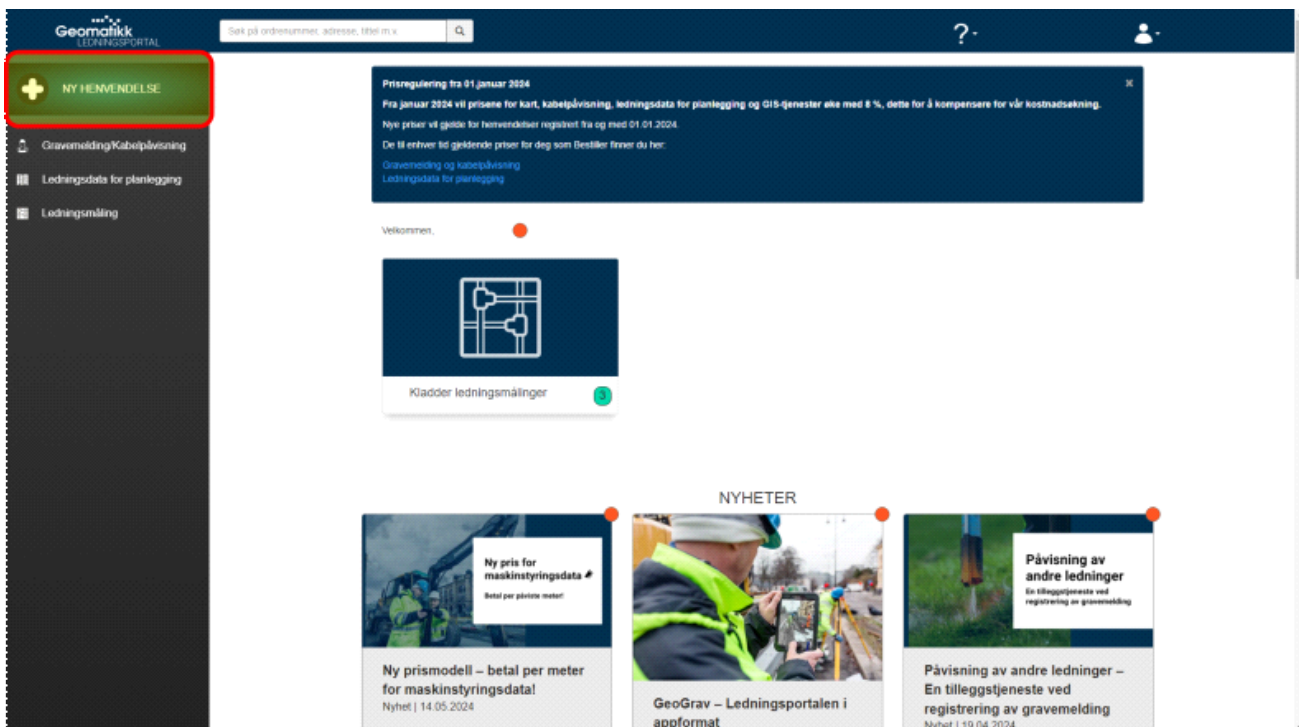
Geomatikk LEDNINGSPORTAL

Søk på ordrenummer, adresse, tittel m.v.

?

NY HENVENDELSE

Gravemelding/Kabelpåvisning

Ledningsdata for planlegging

Ledningsmåling

Prisregulering fra 01.januar 2024

Fra januar 2024 vil prisene for kart, kabelpåvisning, ledningsdata for planlegging og GIS-tjenester øke med 8 %, dette for å kompensere for vår kostnadsøkning.

Nye priser vil gjelde for henvendelser registrert fra og med 01.01.2024.

De til enhver tid gjeldende priser for deg som Bestiller finner du her:

Gravemelding og kabelpåvisning
Ledningsdata for planlegging

Velkommen,

Kladder ledningsmålinger 3

NYHETER

Ny pris for maskinstyringsdata
Betal per påviste meter!

Ny prismodell – betal per meter for maskinstyringsdata!
Nyhet | 14.05.2024

GeoGrav – Ledningsportalen i appformat

Påvisning av andre ledninger
En tilleggstjeneste ved registrering av gravemelding

Påvisning av andre ledninger – En tilleggstjeneste ved registrering av gravemelding
Nyhet | 19.04.2024